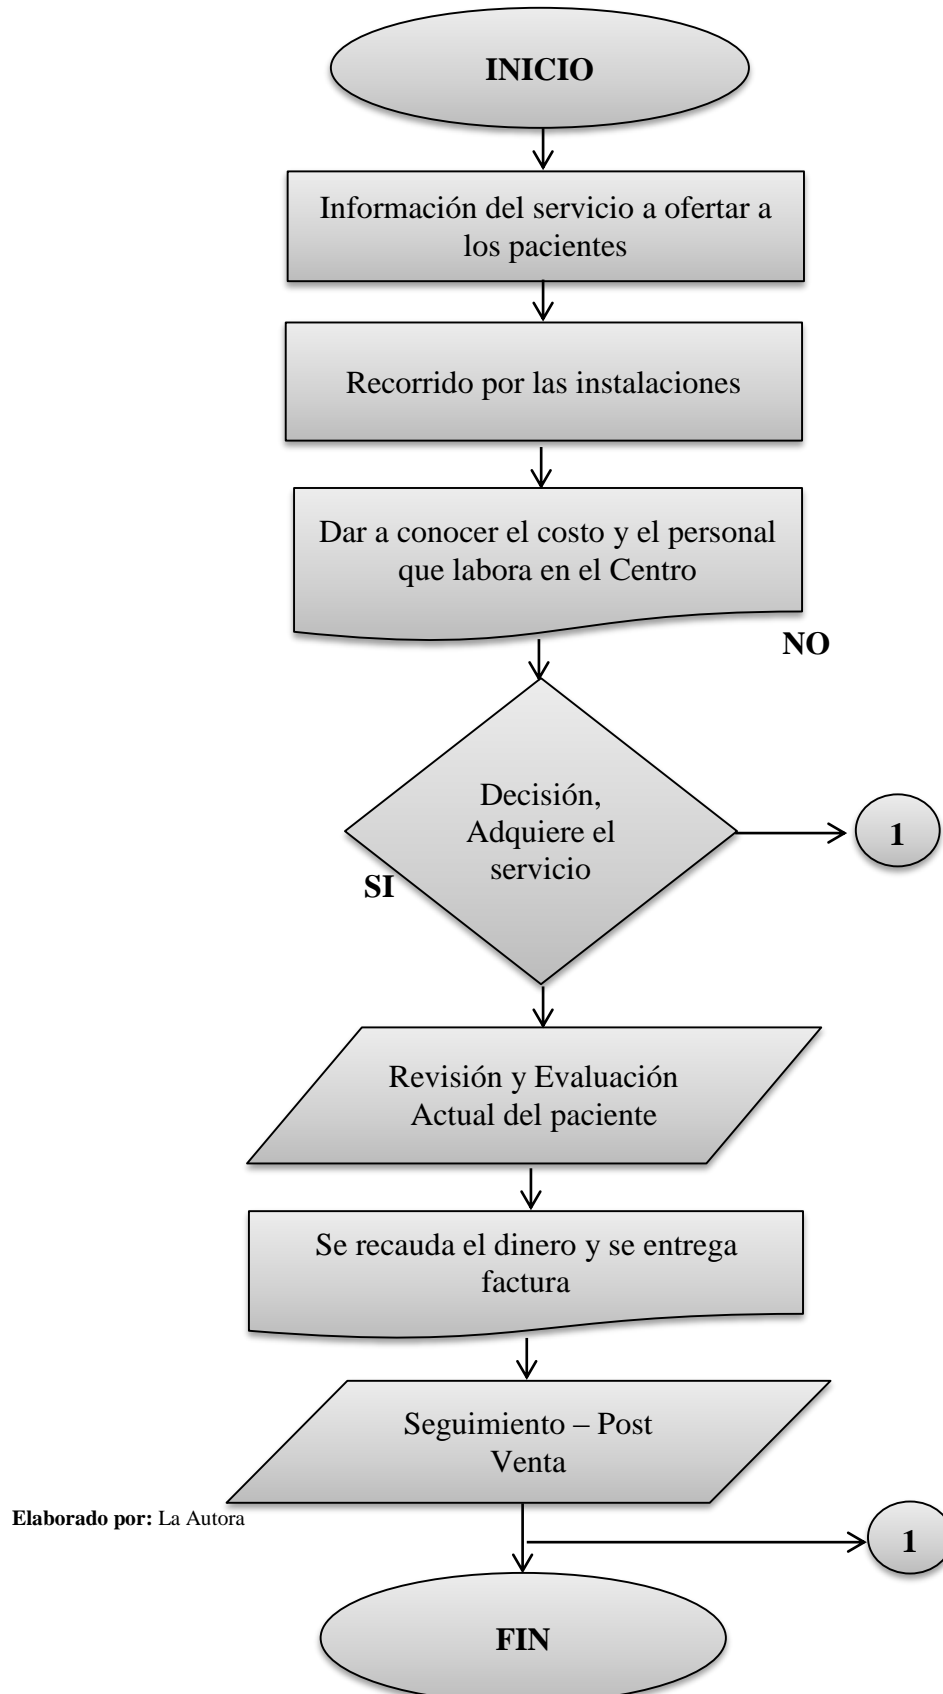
INICIO

Información del servicio a ofertar a los pacientes

Recorrido por las instalaciones

Dar a conocer el costo y el personal que labora en el Centro

NO

Decisión, Adquiere el servicio

1

SI

Revisión y Evaluación Actual del paciente

Se recauda el dinero y se entrega factura

Seguimiento – Post Venta

Elaborado por: La Autora

1

FIN